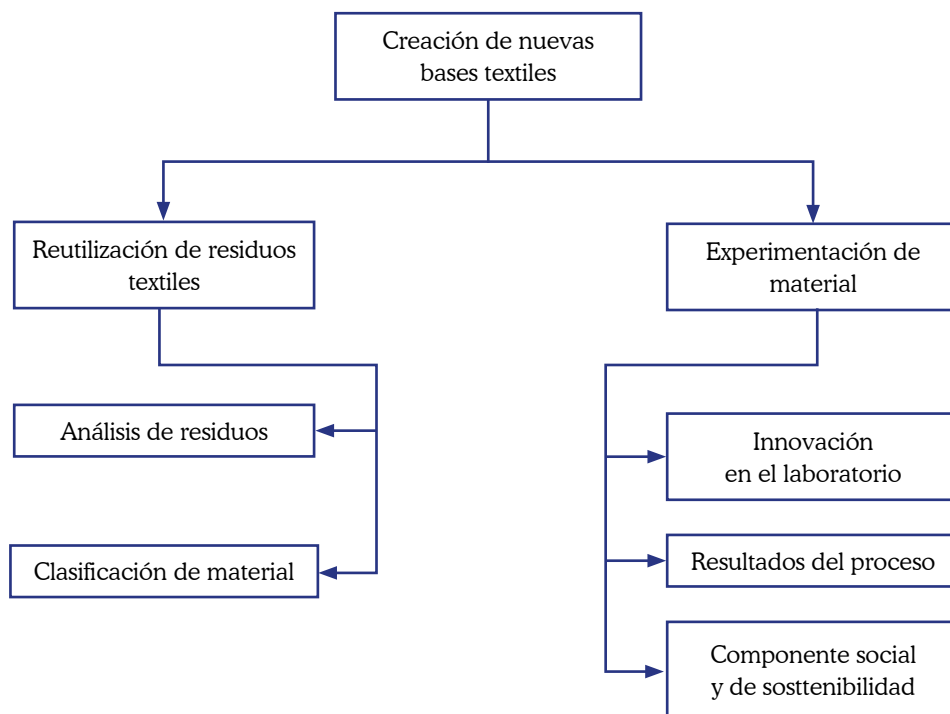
Creación de nuevas bases textiles

Reutilización de residuos textiles

Experimentación de material

Análisis de residuos

Clasificación de material

Innovación en el laboratorio

Resultados del proceso

Componente social y de sosttenibilidad